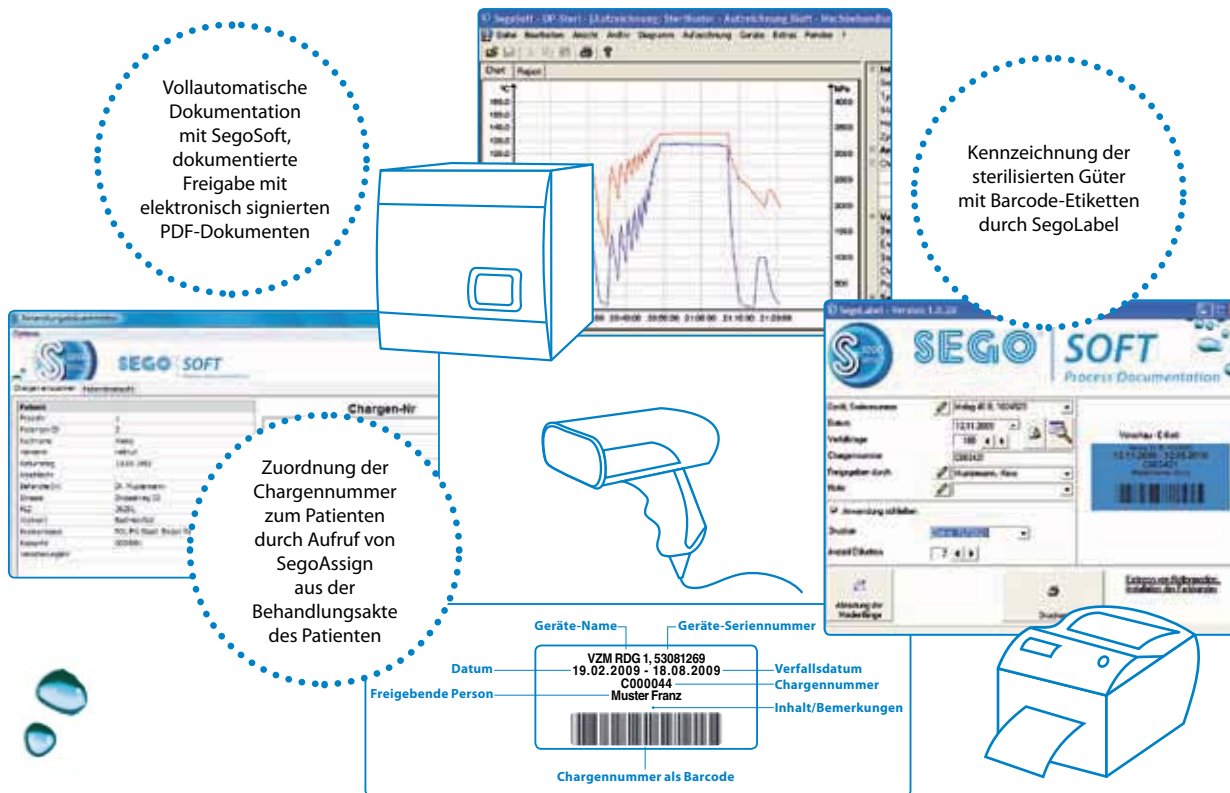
Vollautomatische Dokumentation mit SegoSoft, dokumentierte Freigabe mit elektronisch signierten PDF-Dokumenten

SegoSoft - OP-Start - [Aufzeichnung: Sterilisator - Aufzeichnung Stoff - Nachbehandlung]

Datei Bearbeiten Ansicht Archiv Diagramm Aufzeichnung Geräte Extras Fenster ?

Chart Report

Kennzeichnung der sterilisierten Güter mit Barcode-Etiketten durch SegoLabel

SEGO SOFT

Chargen-Nr

Zuordnung der Chargennummer zum Patienten durch Aufruf von SegoAssign aus der Behandlungsakte des Patienten

SegoLabel - Version 1.0.28

SEGO SOFT Process Documentation

Drucken

Geräte-Name

Geräte-Seriennummer

VZM RDG 1, 53081269

Datum

19.02.2009 - 18.08.2009

Verfallsdatum

C000044

Chargennummer

Freigebende Person

Muster Franz

Inhalt/Bemerkungen

Chargennummer als Barcode